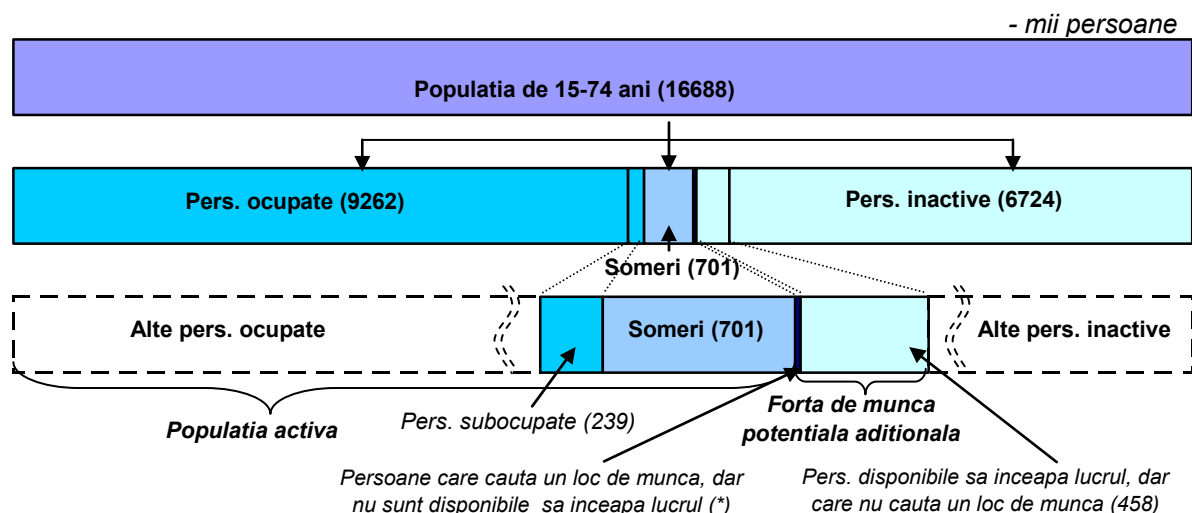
- mii persoane

Populatia de 15-74 ani (16688)

Pers. ocupate (9262)

Pers. inactive (6724)

Someri (701)

Alte pers. ocupate

Someri (701)

Alte pers. inactive

Pers. subocupate (239)

Forta de munca potentiala aditionala

Populatia activa

Persoane care cauta un loc de munca, dar nu sunt disponibile sa inceapa lucrul (*)

Pers. disponibile sa inceapa lucrul, dar care nu cauta un loc de munca (458)